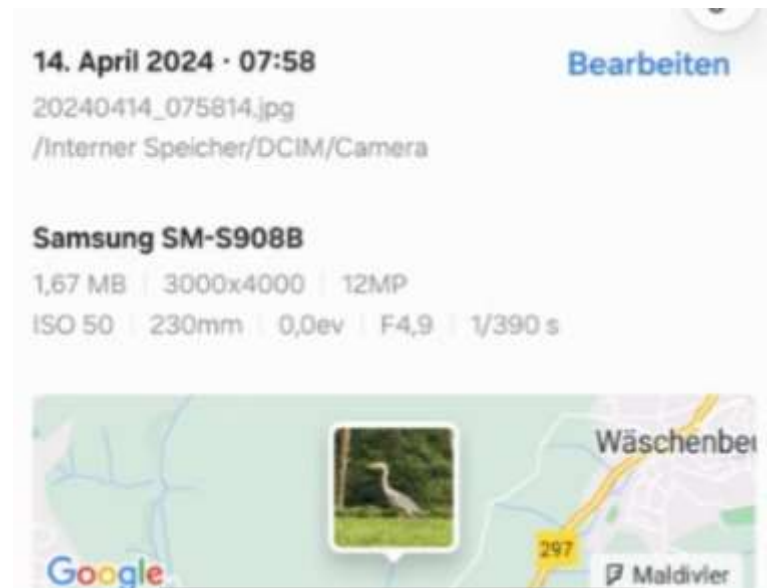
14. April 2024 · 07:58
Bearbeiten
20240414_075814.jpg
/Interner Speicher/DCIM/Camera

Samsung SM-S908B
1,67 MB | 3000x4000 | 12MP
ISO 50 | 230mm | 0,0ev | F4,9 | 1/390 s

Wäschenbe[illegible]
297
Google
Maldivler